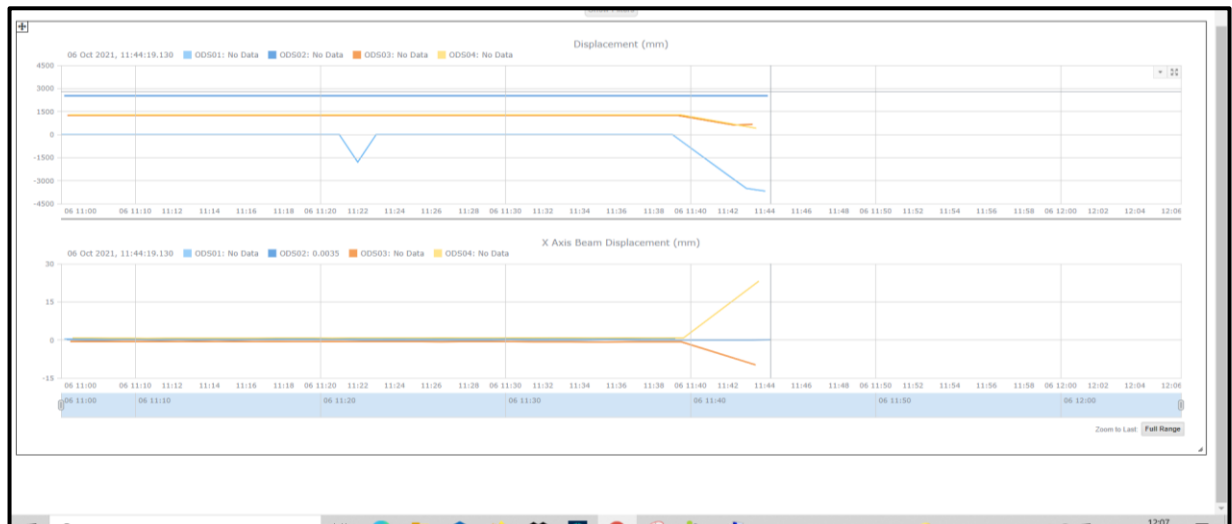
Displacement (mm)

06 Oct 2021, 11:44:19.130 ODS01: No Data ODS02: No Data ODS03: No Data ODS04: No Data

4500
3000
1500
0
-1500
-3000
-4500

06 11:00 06 11:10 11:12 11:14 11:16 11:18 06 11:20 11:22 11:24 11:26 11:28 06 11:30 11:32 11:34 11:36 11:38 06 11:40 11:42 11:44 11:46 11:48 06 11:50 11:52 11:54 11:56 11:58 06 12:00 12:02 12:04 12:06

X Axis Beam Displacement (mm)

06 Oct 2021, 11:44:19.130 ODS01: No Data ODS02: 0.0035 ODS03: No Data ODS04: No Data

30
15
0
-15

06 11:00 06 11:10 11:12 11:14 11:16 11:18 06 11:20 11:22 11:24 11:26 11:28 06 11:30 11:32 11:34 11:36 11:38 06 11:40 11:42 11:44 11:46 11:48 06 11:50 11:52 11:54 11:56 11:58 06 12:00 12:02 12:04 12:06

06 11:00 06 11:10 06 11:20 06 11:30 06 11:40 06 11:50 06 12:00

Zoom to Last Full Range

12:07